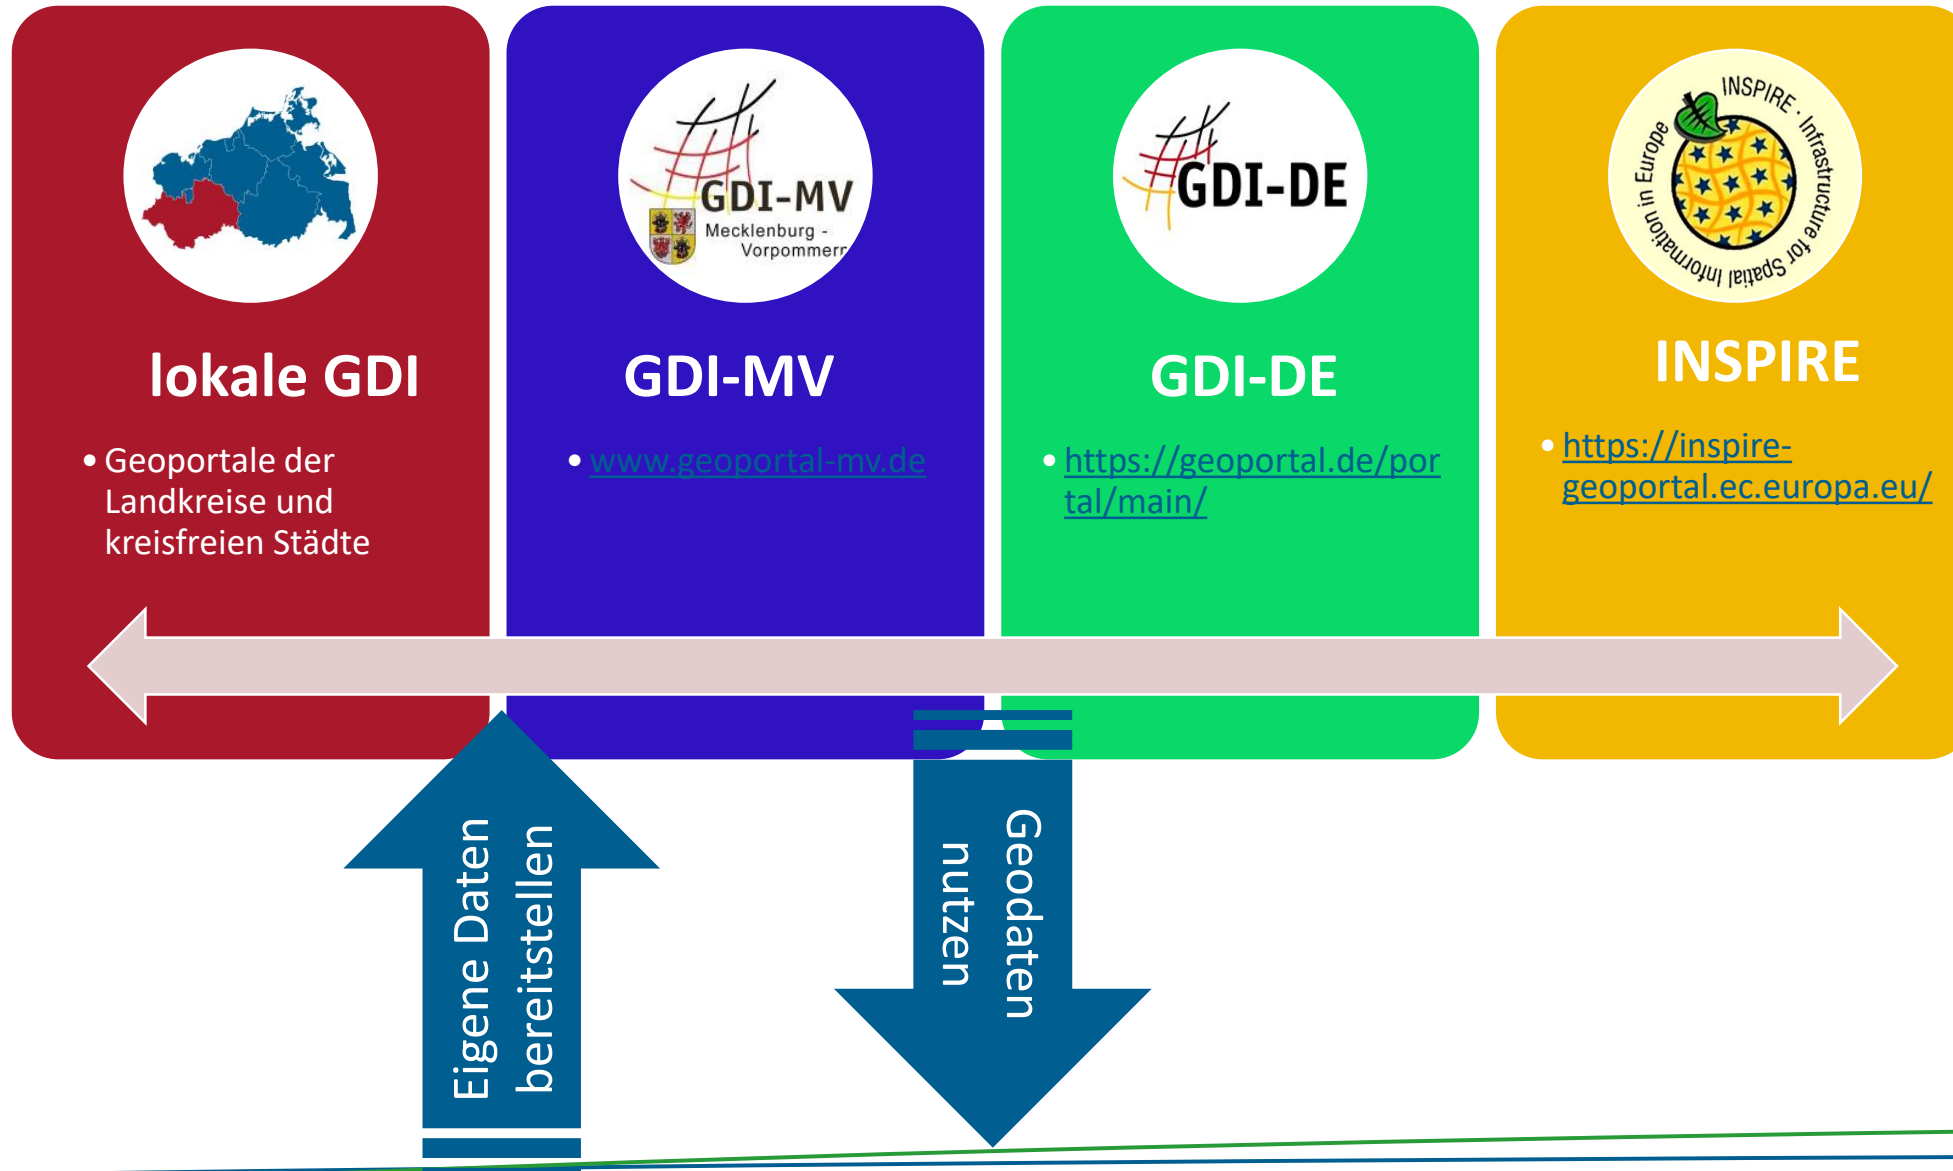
GDI-MV
Mecklenburg - Vorpommern

GDI-DE

INSPIRE · Infrastructure for Spatial Information in Europe

lokale GDI

• Geoportale der Landkreise und kreisfreien Städte

GDI-MV

• www.geoportal-mv.de

GDI-DE

• https://geoportal.de/portal/main/

INSPIRE

• https://inspire-geoportal.ec.europa.eu/

Eigene Daten bereitstellen

Geodaten nutzen